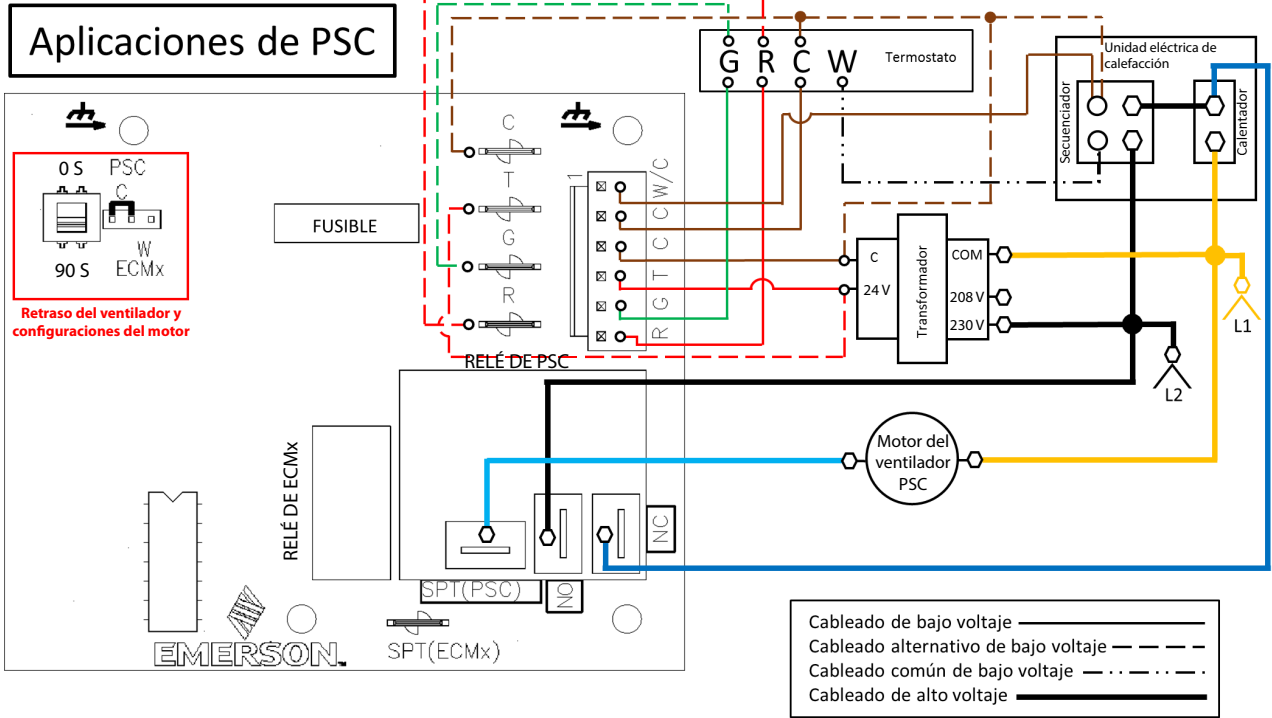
Aplicaciones de PSC

0 S
PSC
C
W
90 S
ECMx

Retraso del ventilador y configuraciones del motor

FUSIBLE

C
T
G
R

1
W/C
C
C
T
G
R

G R C W
Termostato

Unidad eléctrica de calefacción
Secuenciador
Calentador

C
24 V
Transformador
COM
208 V
230 V

L1
L2

RELÉ DE PSC

RELÉ DE ECMx

Motor del ventilador PSC

NC
NO
SPT(PSC)
SPT(ECMx)

EMERSON

Cableado de bajo voltaje
Cableado alternativo de bajo voltaje
Cableado común de bajo voltaje
Cableado de alto voltaje